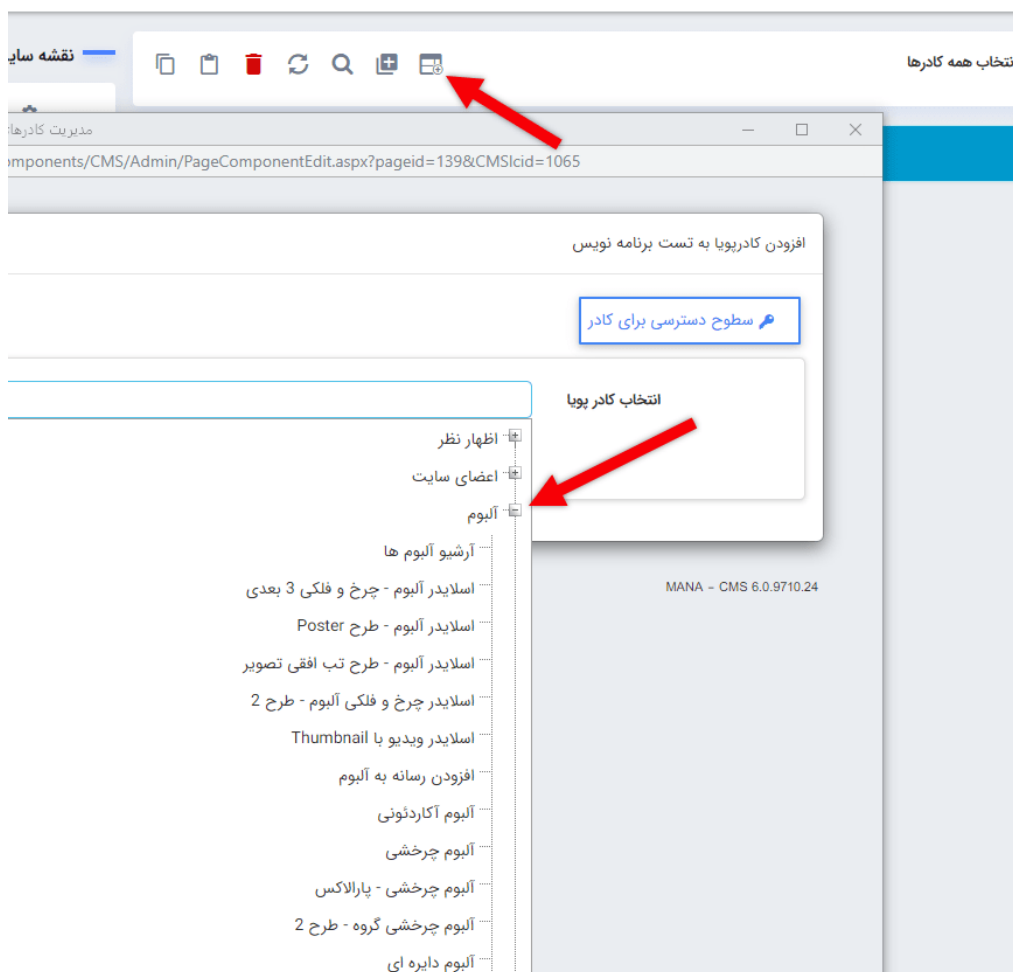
نقشه سای

نتخاب همه کادرها

مدیریت کادرها

omponents/CMS/Admin/PageComponentEdit.aspx?pageid=139&CMSlcid=1065

افزودن کادرپویا به تست برنامه نویس

سطوح دسترسی برای کادر

انتخاب کادر پویا

اظهار نظر

اعضای سایت

آلبوم

آرشیو آلبوم ها

اسلایدر آلبوم - چرخ و فلکی 3 بعدی

اسلایدر آلبوم - طرح Poster

اسلایدر آلبوم - طرح تب افقی تصویر

اسلایدر چرخ و فلکی آلبوم - طرح 2

اسلایدر ویدیو با Thumbnail

افزودن رسانه به آلبوم

آلبوم آکاردئونی

آلبوم چرخشی

آلبوم چرخشی - پارالاکس

آلبوم چرخشی گروه - طرح 2

آلبوم دایره ای

MANA - CMS 6.0.9710.24